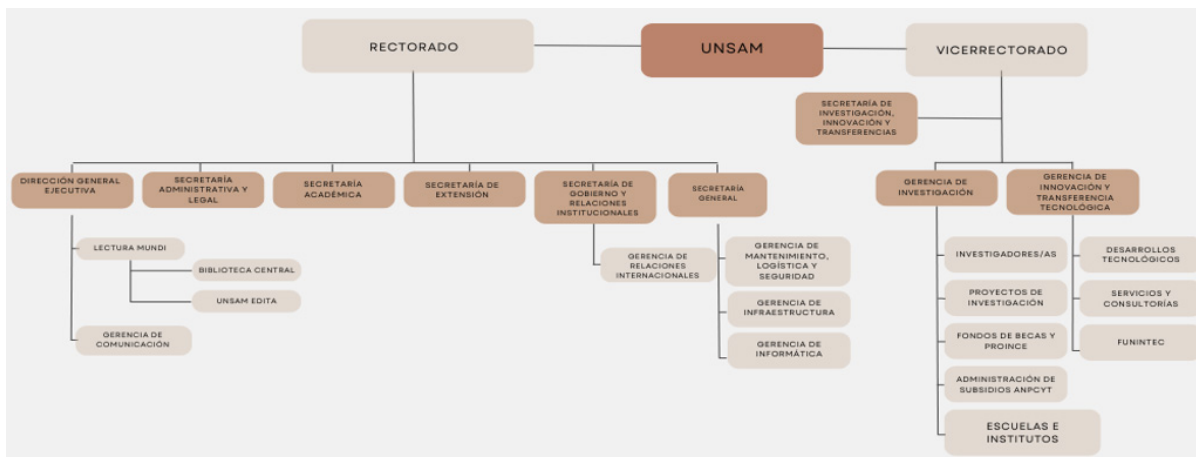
RECTORADO

UNSAM

VICERRECTORADO

SECRETARÍA DE INVESTIGACIÓN, INNOVACIÓN Y TRANSFERENCIAS

DIRECCIÓN GENERAL EJECUTIVA

SECRETARÍA ADMINISTRATIVA Y LEGAL

SECRETARÍA ACADÉMICA

SECRETARÍA DE EXTENSIÓN

SECRETARÍA DE GOBIERNO Y RELACIONES INSTITUCIONALES

SECRETARÍA GENERAL

GERENCIA DE INVESTIGACIÓN

GERENCIA DE INNOVACIÓN Y TRANSFERENCIA TECNOLÓGICA

LECTURA MUNDI

BIBLIOTECA CENTRAL

UNSAM EDITA

GERENCIA DE COMUNICACIÓN

GERENCIA DE RELACIONES INTERNACIONALES

GERENCIA DE MANTENIMIENTO, LOGÍSTICA Y SEGURIDAD

GERENCIA DE INFRAESTRUCTURA

GERENCIA DE INFORMÁTICA

INVESTIGADORES/AS

PROYECTOS DE INVESTIGACIÓN

FONDOS DE BECAS Y PROINCE

ADMINISTRACIÓN DE SUBSIDIOS ANPCYT

ESCUELAS E INSTITUTOS

DESARROLLOS TECNOLÓGICOS

SERVICIOS Y CONSULTORÍAS

FUNINTEC